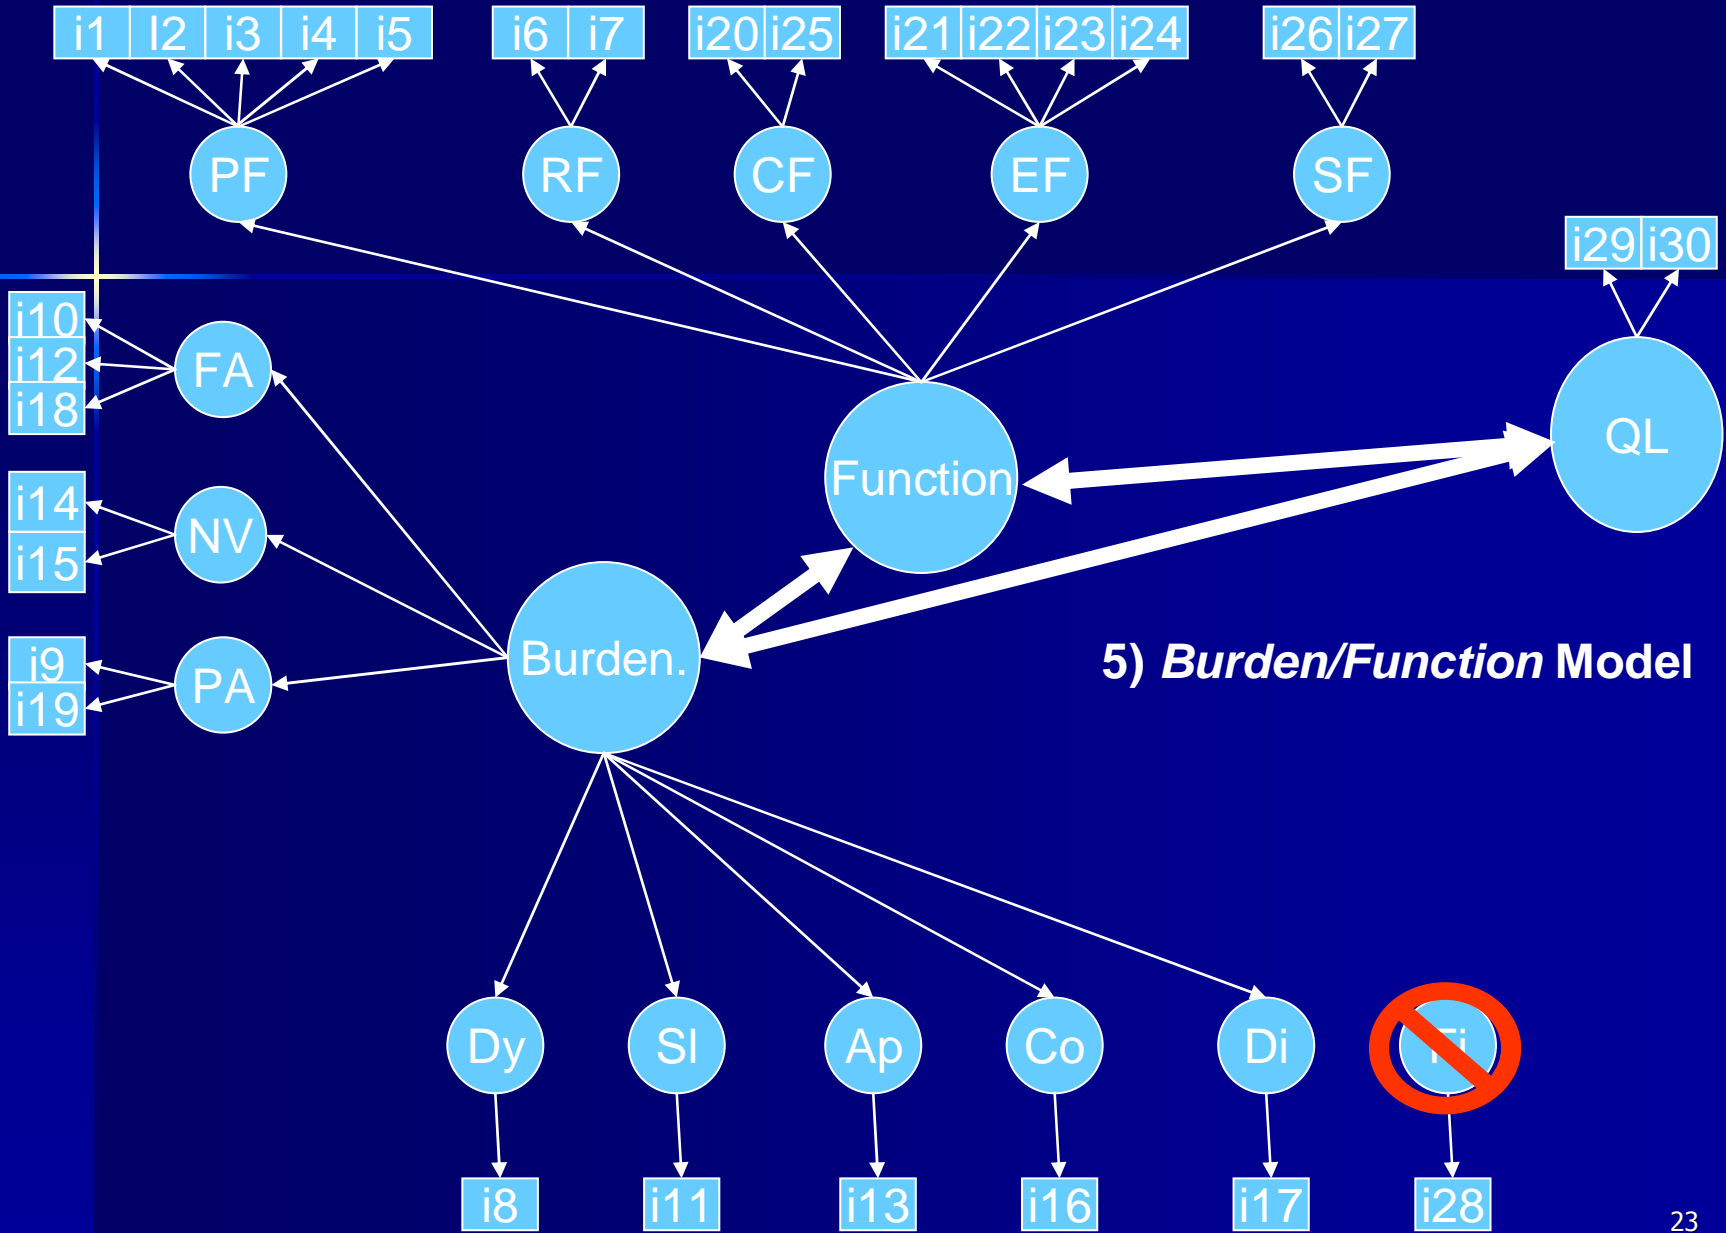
i1 I2 i3 i4 i5 i6 i7 i20 i25 i21 i22 i23 i24 i26 i27

PF RF CF EF SF

i29 i30

i10 i12 i18 FA

Function

QL

i14 i15 NV

i9 i19 PA

Burden.

5) *Burden/Function* Model

Dy Sl Ap Co Di Fi

i8 i11 i13 i16 i17 i28

23